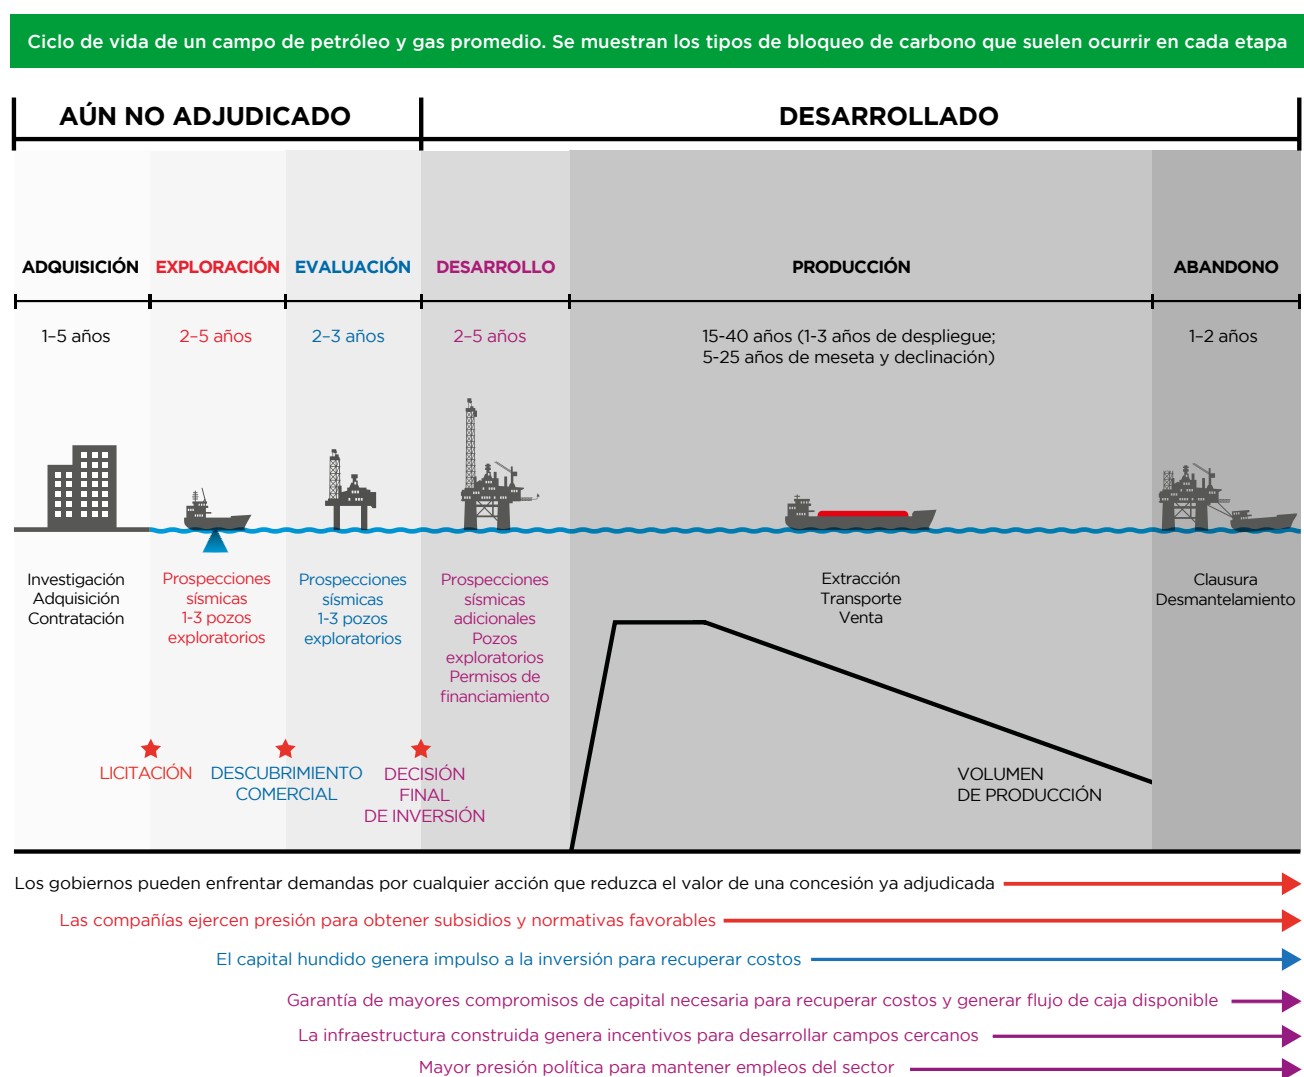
Ciclo de vida de un campo de petróleo y gas promedio. Se muestran los tipos de bloqueo de carbono que suelen ocurrir en cada etapa

AÚN NO ADJUDICADO

DESARROLLADO

ADQUISICIÓN

EXPLORACIÓN

EVALUACIÓN

DESARROLLO

PRODUCCIÓN

ABANDONO

1-5 años

2–5 años

2–3 años

2–5 años

15-40 años (1-3 años de despliegue; 5-25 años de meseta y declinación)

1–2 años

Investigación
Adquisición
Contratación

Prospecciones sísmicas
1-3 pozos exploratorios

Prospecciones sísmicas
1-3 pozos exploratorios

Prospecciones sísmicas adicionales
Pozos exploratorios
Permisos de financiamiento

Extracción
Transporte
Venta

Clausura
Desmantelamiento

LICITACIÓN

DESCUBRIMIENTO COMERCIAL

DECISIÓN FINAL DE INVERSIÓN

VOLUMEN DE PRODUCCIÓN

Los gobiernos pueden enfrentar demandas por cualquier acción que reduzca el valor de una concesión ya adjudicada

Las compañías ejercen presión para obtener subsidios y normativas favorables

El capital hundido genera impulso a la inversión para recuperar costos

Garantía de mayores compromisos de capital necesaria para recuperar costos y generar flujo de caja disponible

La infraestructura construida genera incentivos para desarrollar campos cercanos

Mayor presión política para mantener empleos del sector